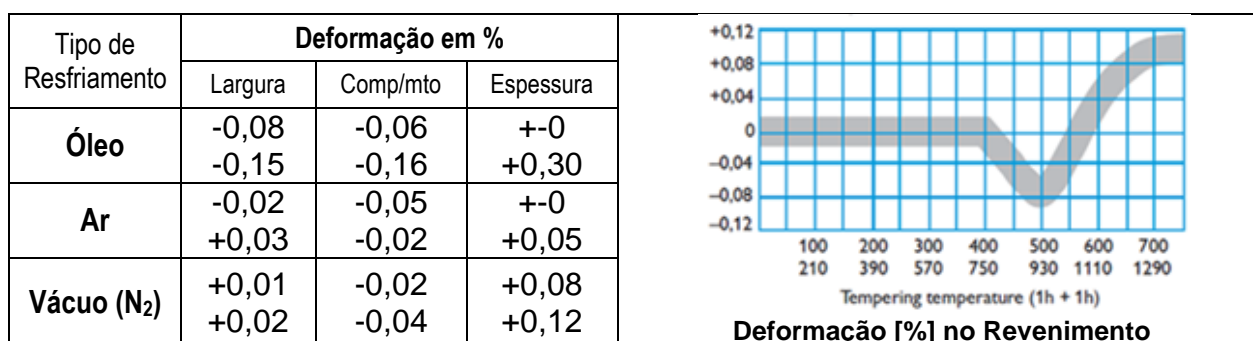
| Tipo de Resfriamento | Deformação em % | | |
|---|---|---|---|
| | Largura | Comp/mto | Espessura |
| **Óleo** | -0,08<br>-0,15 | -0,06<br>-0,16 | +-0<br>+0,30 |
| **Ar** | -0,02<br>+0,03 | -0,05<br>-0,02 | +-0<br>+0,05 |
| **Vácuo ($N_2$)** | +0,01<br>+0,02 | -0,02<br>-0,04 | +0,08<br>+0,12 |

+0,12
+0,08
+0,04
0
−0,04
−0,08
−0,12

100 200 300 400 500 600 700
210 390 570 750 930 1110 1290

Tempering temperature (1h + 1h)

**Deformação [%] no Revenimento**